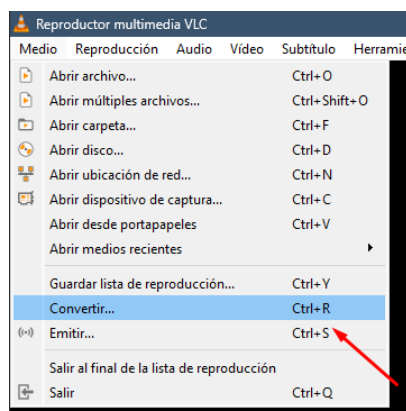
Reproductor multimedia VLC

Medio Reproducción Audio Vídeo Subtítulo Herramie

Abrir archivo... Ctrl+O
Abrir múltiples archivos... Ctrl+Shift+O
Abrir carpeta... Ctrl+F
Abrir disco... Ctrl+D
Abrir ubicación de red... Ctrl+N
Abrir dispositivo de captura... Ctrl+C
Abrir desde portapapeles Ctrl+V
Abrir medios recientes
Guardar lista de reproducción... Ctrl+Y
Convertir... Ctrl+R
Emitir... Ctrl+S
Salir al final de la lista de reproducción
Salir Ctrl+Q